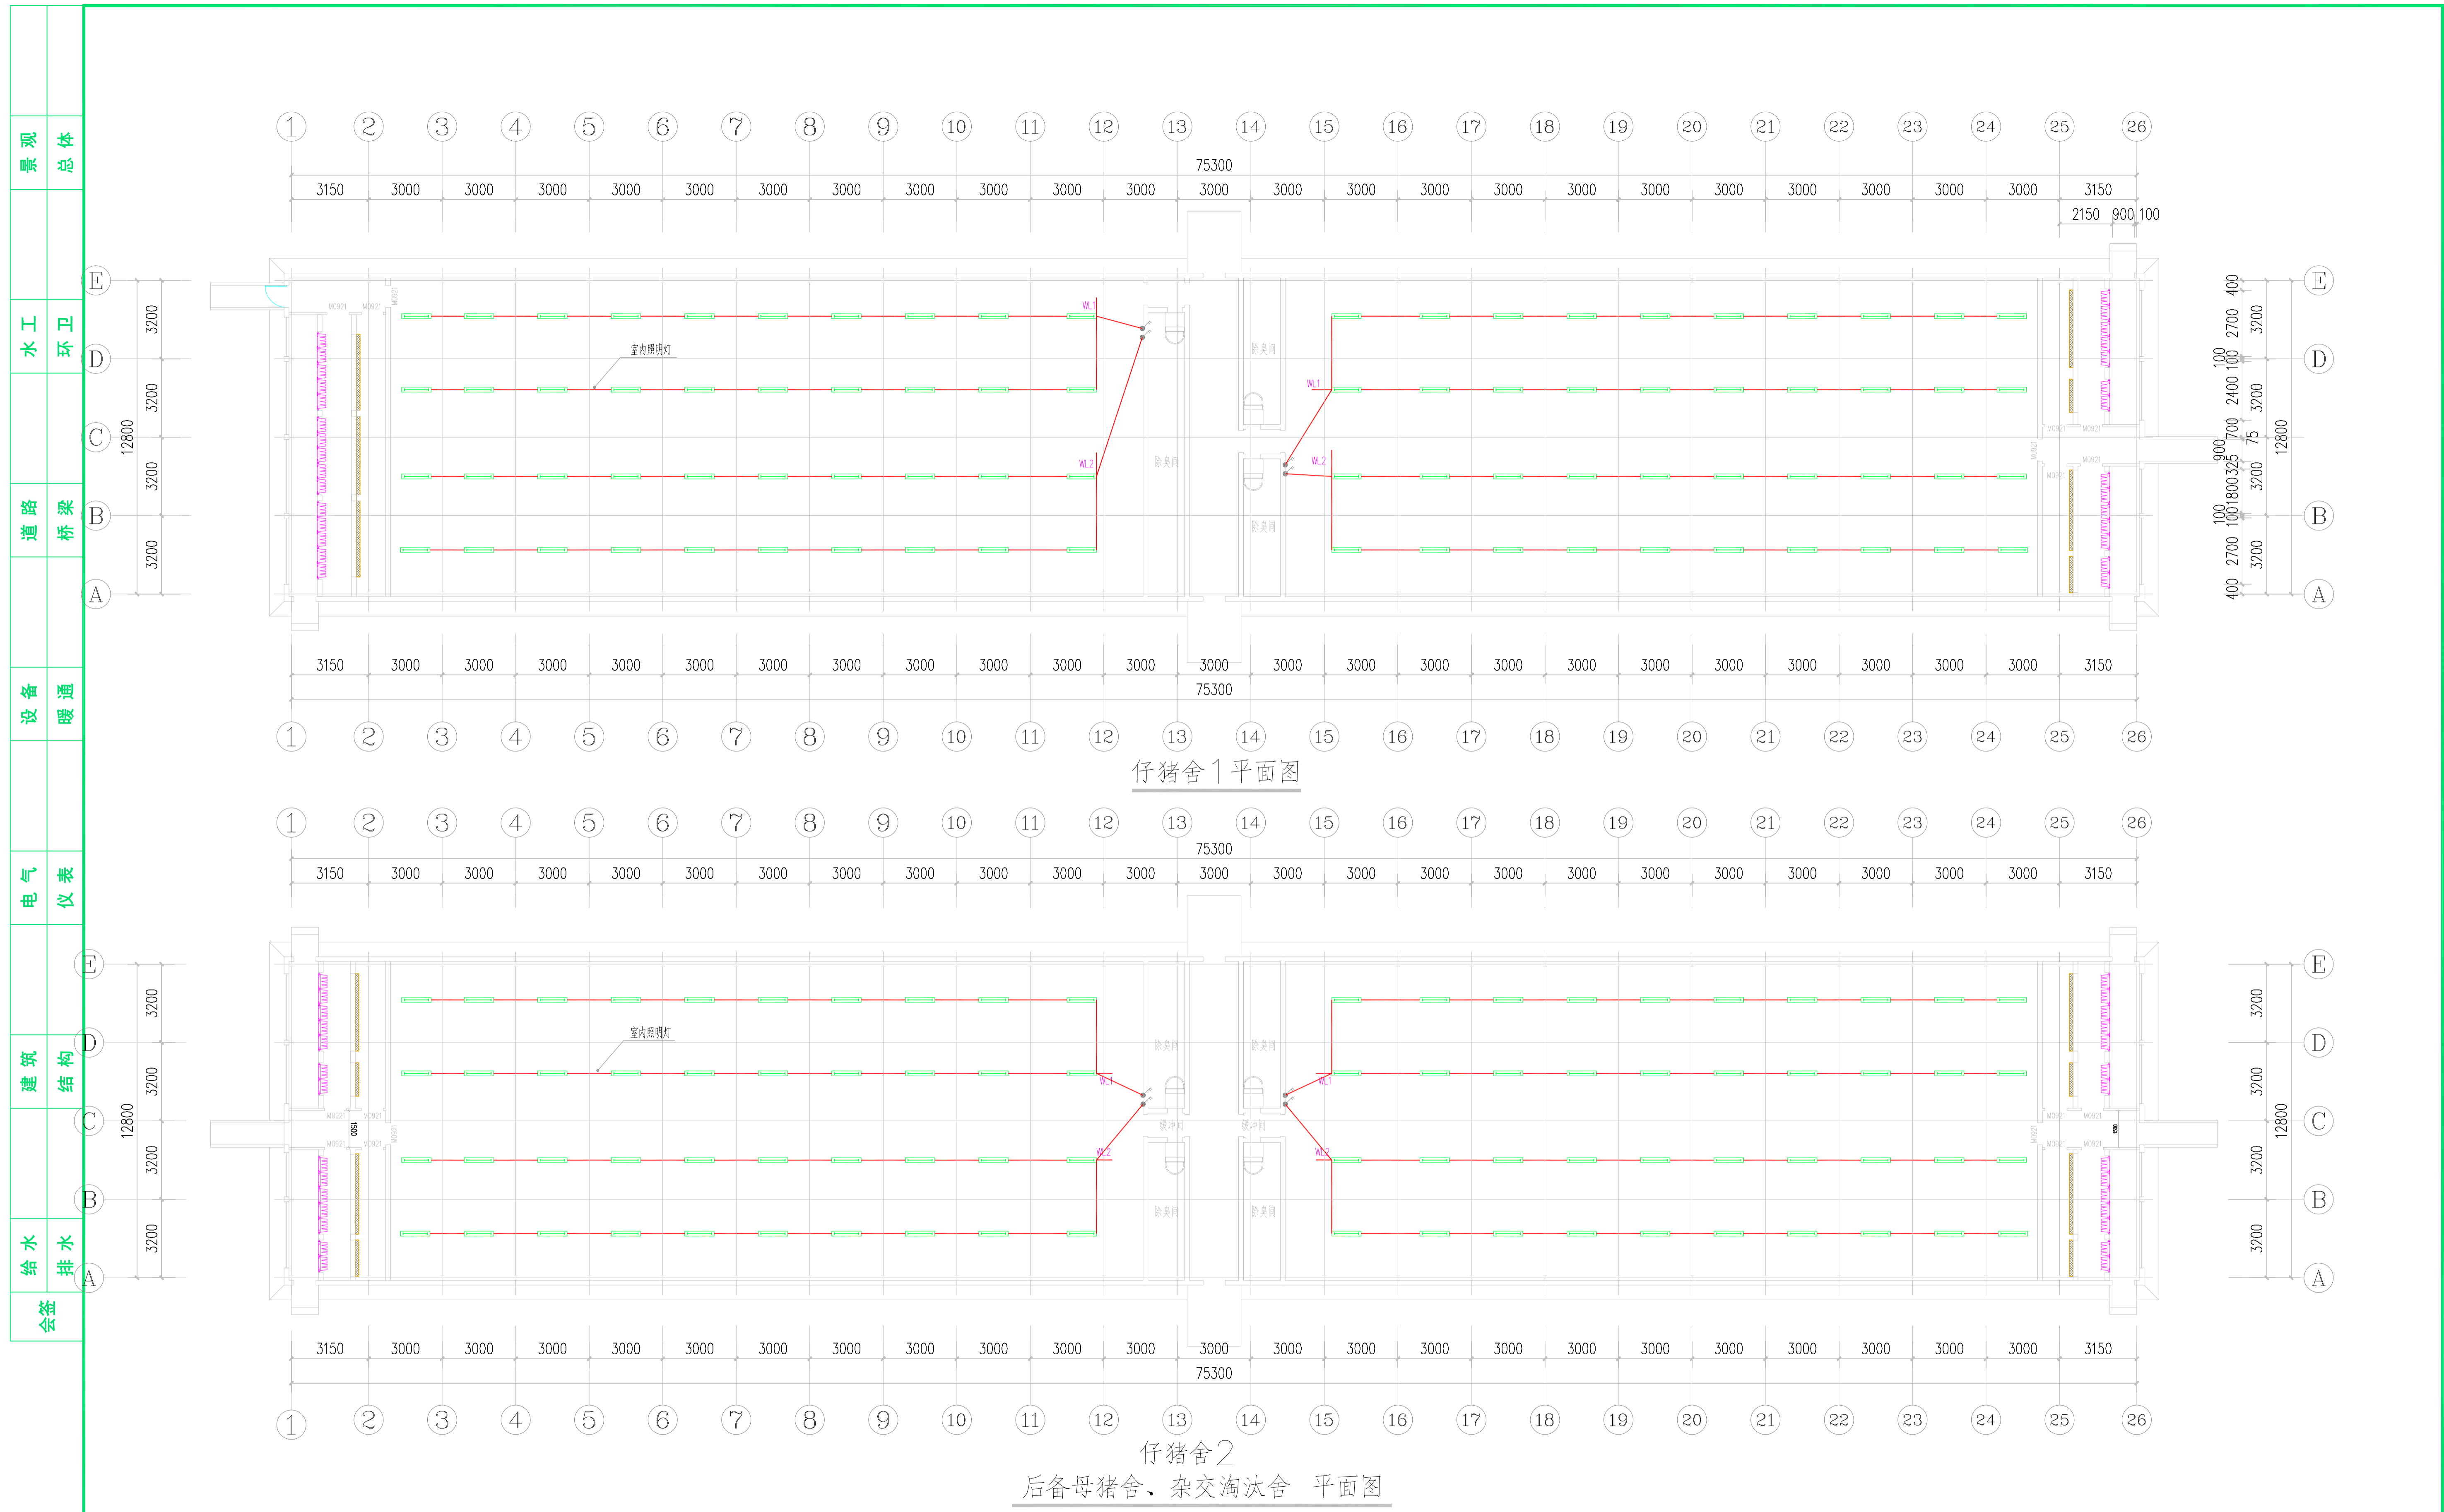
景观 总体
水工 环卫
道路 桥梁
设备 暖通
电气 仪表
建筑 结构
给水 排水
会签

1 2 3 4 5 6 7 8 9 10 11 12 13 14 15 16 17 18 19 20 21 22 23 24 25 26

75300

3150 3000 3000 3000 3000 3000 3000 3000 3000 3000 3000 3000 3000 3000 3000 3000 3000 3000 3000 3000 3000 3000 3000 3000 3150

2150 900 100

E D C B A

3200 3200 3200 3200 12800

室内照明灯

WL1 WL2 WL1 WL2

M0921

400 2700 3200 100 2400 100 3200 700 75 900 325 1800 100 100 2700 3200 400 3200 12800

3150 3000 3000 3000 3000 3000 3000 3000 3000 3000 3000 3000 3000 3000 3000 3000 3000 3000 3000 3000 3000 3000 3000 3000 3150

75300

1 2 3 4 5 6 7 8 9 10 11 12 13 14 15 16 17 18 19 20 21 22 23 24 25 26

仔猪舍1平面图

1 2 3 4 5 6 7 8 9 10 11 12 13 14 15 16 17 18 19 20 21 22 23 24 25 26

75300

3150 3000 3000 3000 3000 3000 3000 3000 3000 3000 3000 3000 3000 3000 3000 3000 3000 3000 3000 3000 3000 3000 3000 3000 3150

E D C B A

3200 3200 3200 3200 12800

室内照明灯

WL1 WL2 WL1 WL2

M0921

3200 3200 3200 3200 12800

3150 3000 3000 3000 3000 3000 3000 3000 3000 3000 3000 3000 3000 3000 3000 3000 3000 3000 3000 3000 3000 3000 3000 3000 3150

75300

1 2 3 4 5 6 7 8 9 10 11 12 13 14 15 16 17 18 19 20 21 22 23 24 25 26

仔猪舍2
后备母猪舍、杂交淘汰舍 平面图